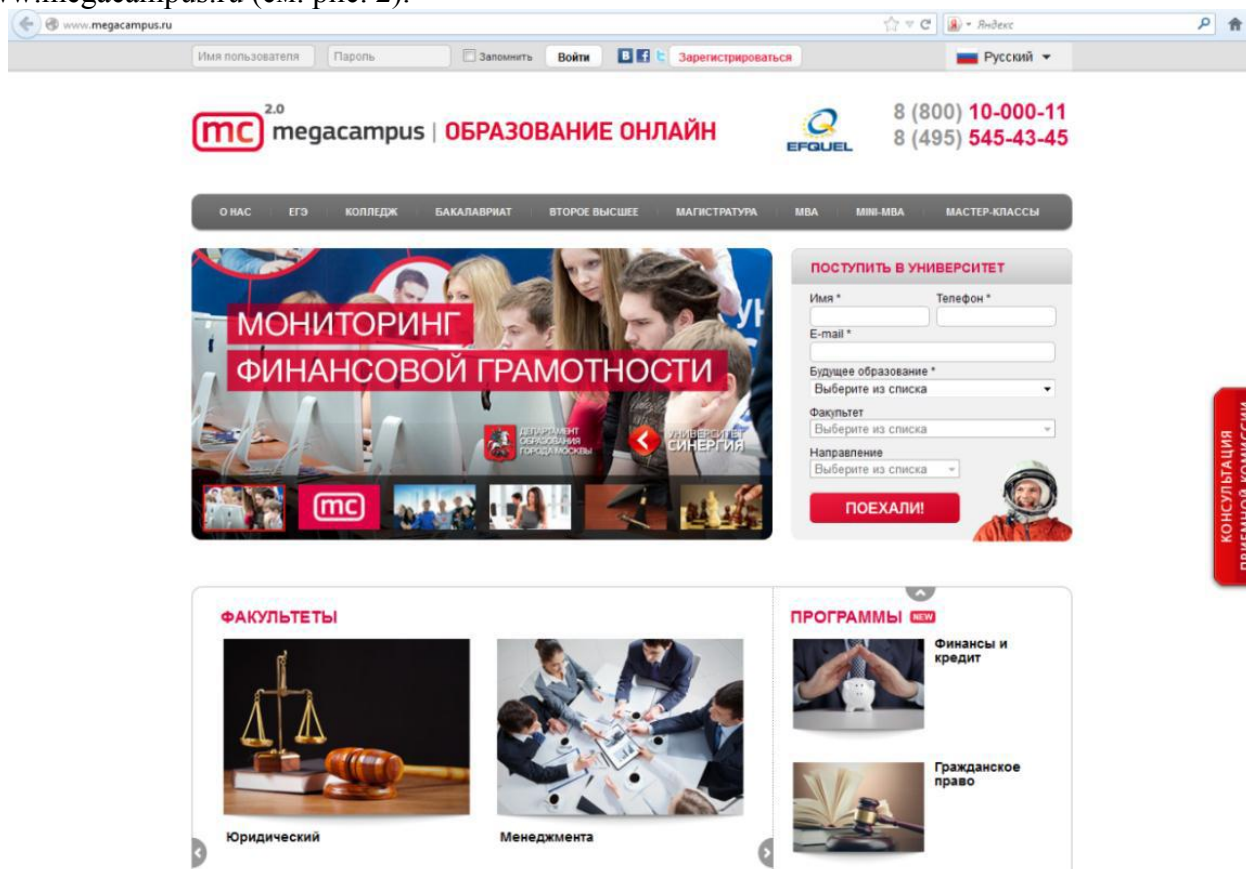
ww.megacampus.ru (см. рис. 2).

www.megacampus.ru

Яндекс

Имя пользователя Пароль Запомнить Войти Зарегистрироваться Русский

mc 2.0 megacampus | ОБРАЗОВАНИЕ ОНЛАЙН

EFQUEL

8 (800) 10-000-11
8 (495) 545-43-45

О НАС ЕГЭ КОЛЛЕДЖ БАКАЛАВРИАТ ВТОРОЕ ВЫСШЕЕ МАГИСТРАТУРА MBA MINI-MBA МАСТЕР-КЛАССЫ

МОНИТОРИНГ
ФИНАНСОВОЙ ГРАМОТНОСТИ

ДЕПАРТАМЕНТ ОБРАЗОВАНИЯ ГОРОДА МОСКВЫ

УНИВЕРСИТЕТ СИНЕРГИЯ

mc

ПОСТУПИТЬ В УНИВЕРСИТЕТ

Имя *
Телефон *
E-mail *
Будущее образование *
Выберите из списка
Факультет
Выберите из списка
Направление
Выберите из списка

ПОЕХАЛИ!

КОНСУЛЬТАЦИЯ ПРИЕМНОЙ КОМИССИИ

ФАКУЛЬТЕТЫ

Юридический

Менеджмента

ПРОГРАММЫ NEW

Финансы и кредит

Гражданское право